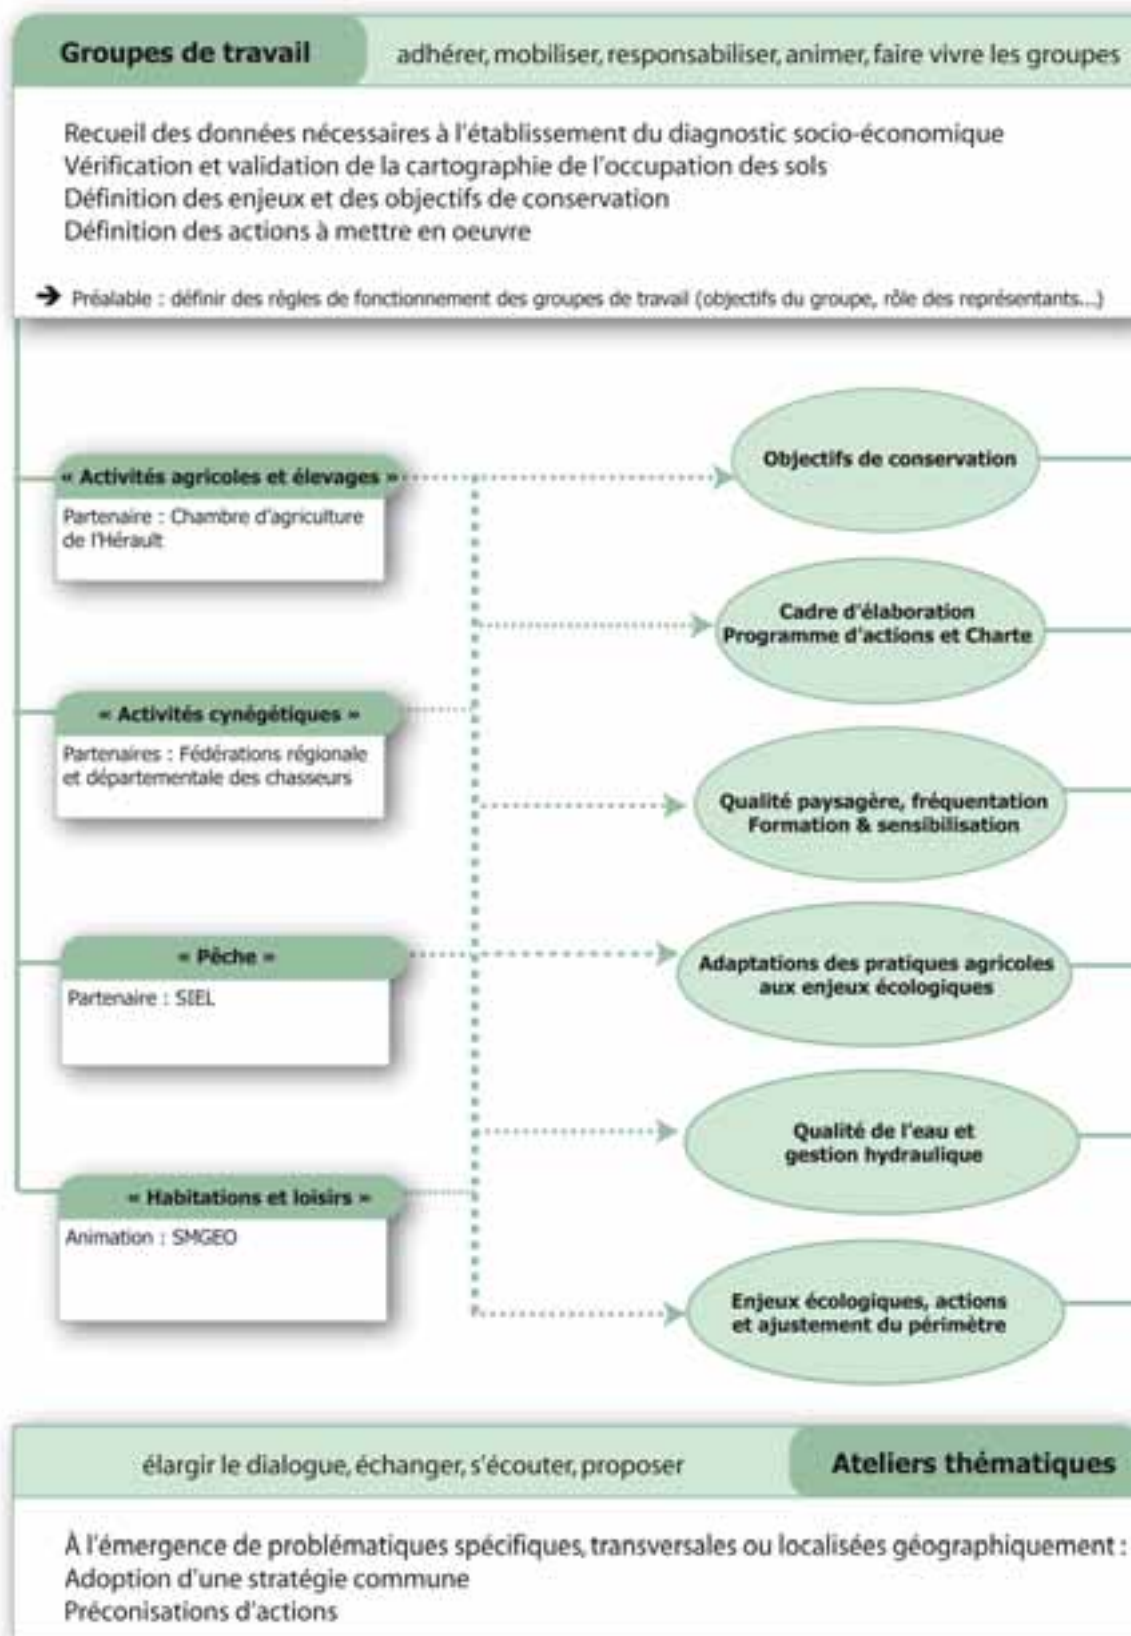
Groupes de travail

adhérer, mobiliser, responsabiliser, animer, faire vivre les groupes

Recueil des données nécessaires à l'établissement du diagnostic socio-économique
Vérification et validation de la cartographie de l'occupation des sols
Définition des enjeux et des objectifs de conservation
Définition des actions à mettre en oeuvre

➔ Préalable : définir des règles de fonctionnement des groupes de travail (objectifs du groupe, rôle des représentants...)

« Activités agricoles et élevages »
Partenaire : Chambre d'agriculture de l'Hérault

« Activités cynégétiques »
Partenaires : Fédérations régionale et départementale des chasseurs

« Pêche »
Partenaire : SIEL

« Habitations et loisirs »
Animation : SMGEO

Objectifs de conservation

Cadre d'élaboration
Programme d'actions et Charte

Qualité paysagère, fréquentation
Formation & sensibilisation

Adaptations des pratiques agricoles aux enjeux écologiques

Qualité de l'eau et gestion hydraulique

Enjeux écologiques, actions et ajustement du périmètre

élargir le dialogue, échanger, s'écouter, proposer

Ateliers thématiques

À l'émergence de problématiques spécifiques, transversales ou localisées géographiquement :
Adoption d'une stratégie commune
Préconisations d'actions